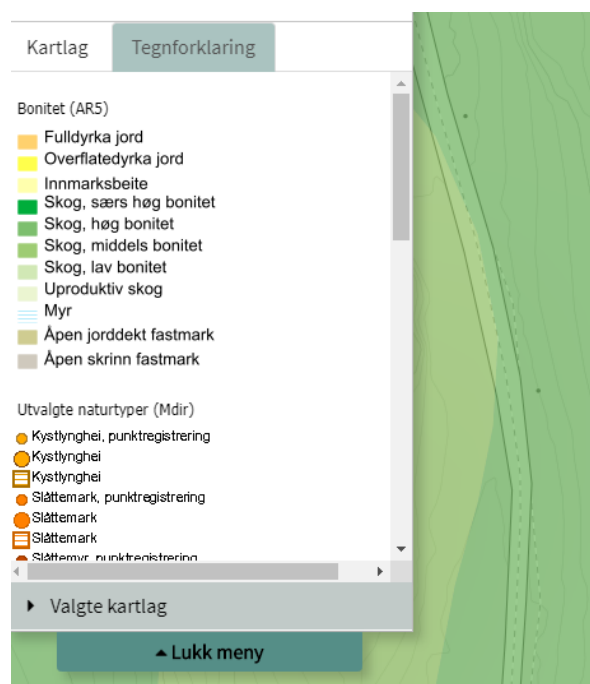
Kartlag
Tegnforklaring

Bonitet (AR5)
Fulldyrka jord
Overflatedyrka jord
Innmarksbeite
Skog, særs høg bonitet
Skog, høg bonitet
Skog, middels bonitet
Skog, lav bonitet
Uproduktiv skog
Myr
Åpen jorddekt fastmark
Åpen skrinn fastmark

Utvalgte naturtyper (Mdir)
Kystlynghei, punktregistrering
Kystlynghei
Kystlynghei
Slåttemark, punktregistrering
Slåttemark
Slåttemark
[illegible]

Valgte kartlag

Lukk meny